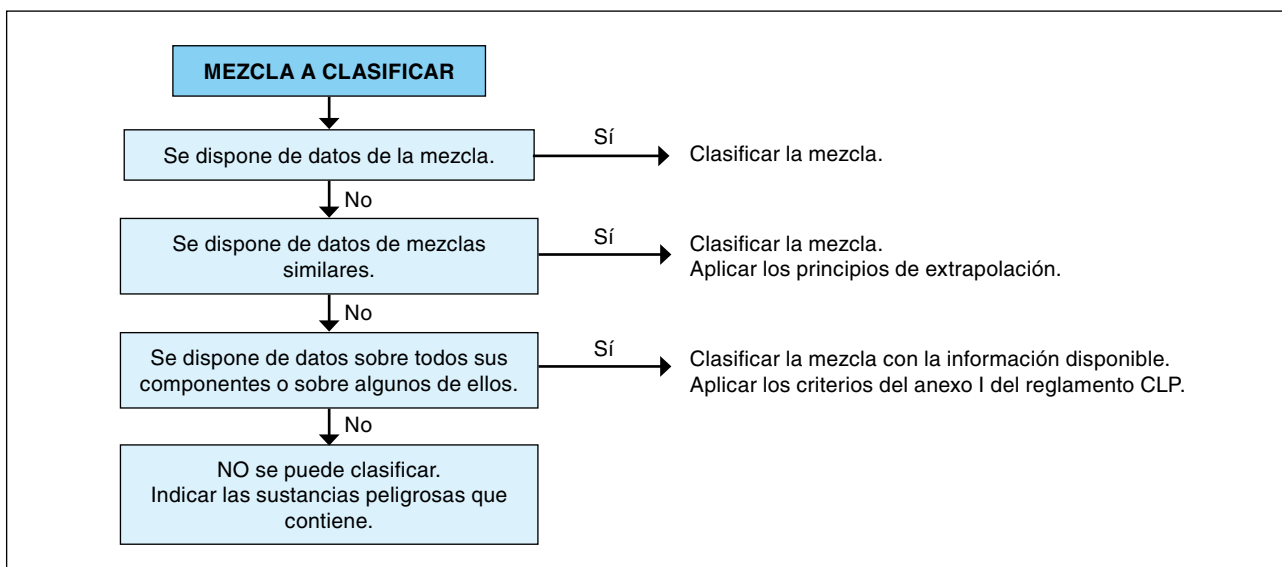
MEZCLA A CLASIFICAR

Se dispone de datos de la mezcla.

Sí

Clasificar la mezcla.

No

Se dispone de datos de mezclas similares.

Sí

Clasificar la mezcla.
Aplicar los principios de extrapolación.

No

Se dispone de datos sobre todos sus componentes o sobre algunos de ellos.

Sí

Clasificar la mezcla con la información disponible.
Aplicar los criterios del anexo I del reglamento CLP.

No

NO se puede clasificar.
Indicar las sustancias peligrosas que contiene.